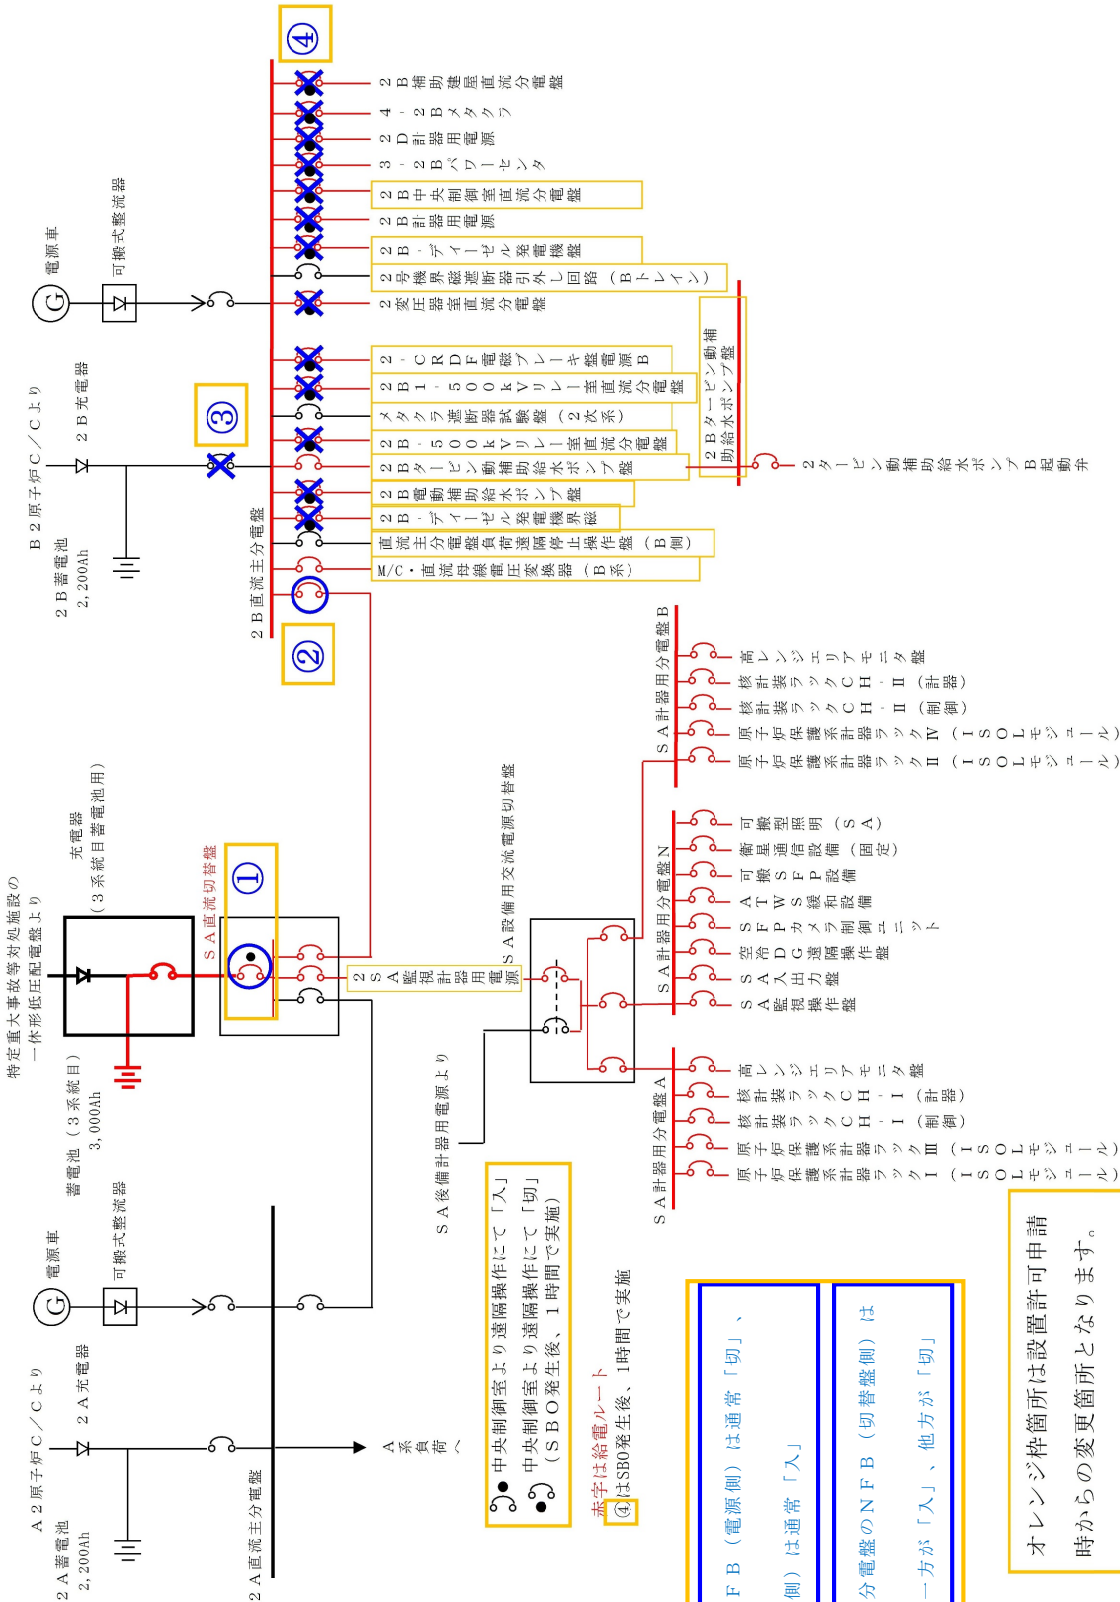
④
2B補助建屋直流分電盤
4-2Bメタクラ
2D計器用電源
3-2Bパワーセンタ
2B中央制御室直流分電盤
2B計器用電源
2B-ディーゼル発電機盤
2号機界磁遮断器引外し回路(Bトレイン)
2変圧器室直流分電盤
2-CRDF電磁ブレーキ盤電源B
2B1-500kVリレー室直流分電盤
メタクラ遮断器試験盤(2次系)
2B-500kVリレー室直流分電盤
2Bタービン動補助給水ポンプ盤
2B電動補助給水ポンプ盤
2B-ディーゼル発電機界磁
直流主分電盤負荷遮隔停止操作盤(B側)
M/C・直流母線電圧変換器(B系)
2Bタービン動補助給水ポンプ盤
2タービン動補助給水ポンプB起動弁
電源車
可搬式整流器
B2原子炉C/Cより
2B充電器
③
2B蓄電池
2,200Ah
2B直流主分電盤
②
SA計器用分電盤B
高レンジエリアモニタ盤
核計装ラックCH-Ⅱ(計器)
核計装ラックCH-Ⅱ(制御)
原子炉保護系計器ラックⅣ(ISOLモジュール)
原子炉保護系計器ラックⅡ(ISOLモジュール)
特定重大事故等対処施設の一体形低圧配電盤より
充電器(3系統目蓄電池用)
SA直流切替盤
①
2SA監視計器用電源
SA設備用交流電源切替盤
SA計器用分電盤N
可搬型照明(SA)
衛星通信設備(固定)
可搬SFP設備
ATWS緩和設備
SFPカメラ制御ユニット
空冷DG遠隔操作盤
SA入出力盤
SA監視操作盤
蓄電池(3系統目)
3,000Ah
SA後備計器用電源より
SA計器用分電盤A
高レンジエリアモニタ盤
核計装ラックCH-I(計器)
核計装ラックCH-I(制御)
原子炉保護系計器ラックⅢ(ISOLモジュール)
原子炉保護系計器ラックI(ISOLモジュール)
電源車
可搬式整流器
A2原子炉C/Cより
2A充電器
2A蓄電池
2,200Ah
2A直流主分電盤
A系負荷へ
中央制御室より遠隔操作にて「入」
中央制御室より遠隔操作にて「切」(SBO発生後、1時間で実施)
赤字は給電ルート
④はSBO発生後、1時間で実施
FB(電源側)は通常「切」、
側)は通常「入」
分電盤のNFB(切替盤側)は
一方が「入」、他方が「切」
オレンジ枠箇所は設置許可申請時からの変更箇所となります。